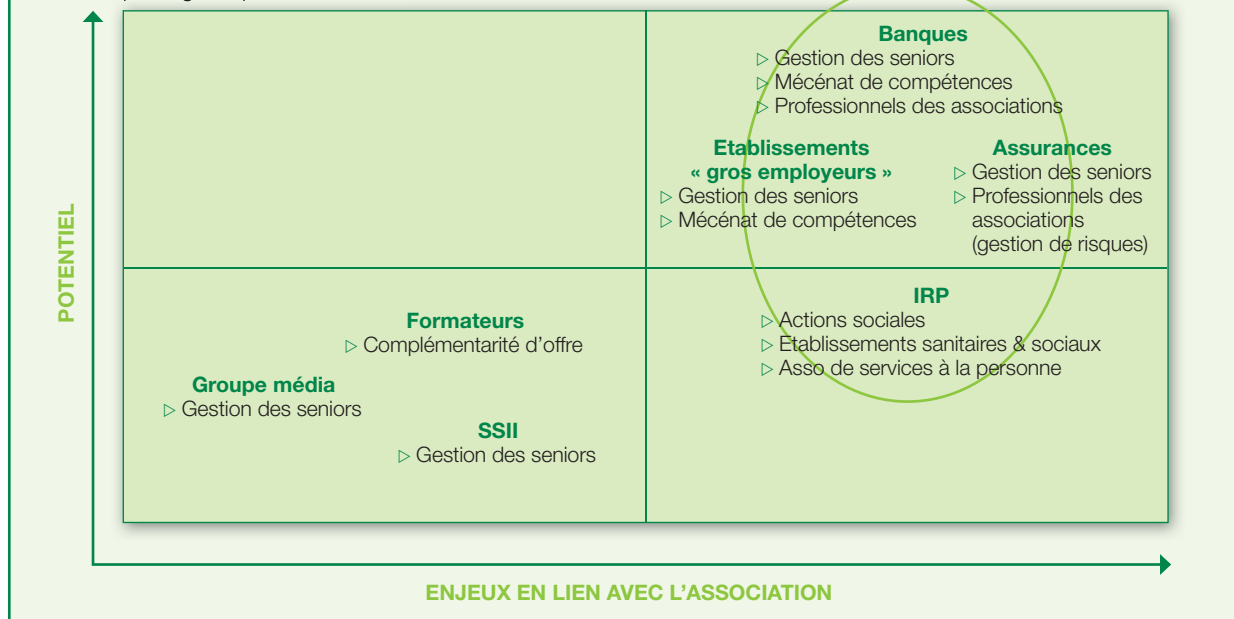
POTENTIEL

Banques
▷ Gestion des seniors
▷ Mécénat de compétences
▷ Professionnels des associations

Etablissements « gros employeurs »
▷ Gestion des seniors
▷ Mécénat de compétences

Assurances
▷ Gestion des seniors
▷ Professionnels des associations (gestion de risques)

Formateurs
▷ Complémentarité d'offre

Groupe média
▷ Gestion des seniors

SSII
▷ Gestion des seniors

IRP
▷ Actions sociales
▷ Etablissements sanitaires & sociaux
▷ Asso de services à la personne

ENJEUX EN LIEN AVEC L'ASSOCIATION